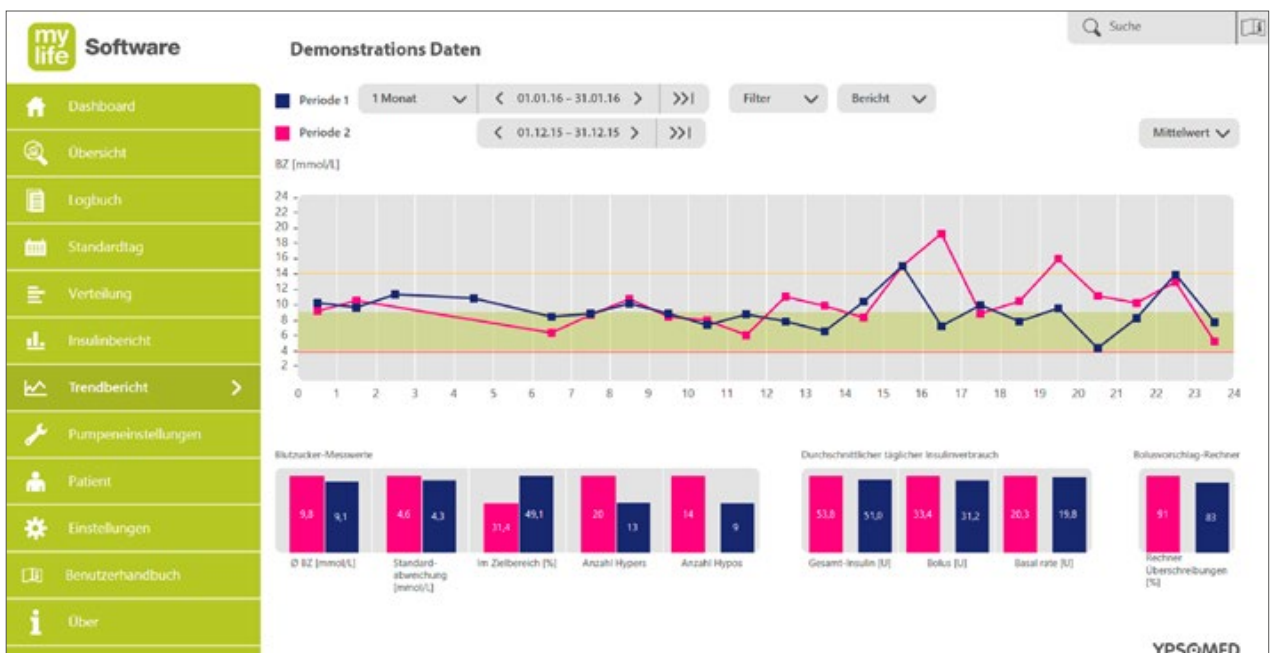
my life Software

Dashboard
Übersicht
Logbuch
Standardtag
Verteilung
Insulinbericht
Trendbericht
Pumpeneinstellungen
Patient
Einstellungen
Benutzerhandbuch
Über

Demonstrations Daten

Suche

Periode 1 1 Monat 01.01.16 – 31.01.16 Filter Bericht
Periode 2 01.12.15 – 31.12.15 Mittelwert

BZ [mmol/L]

24 22 20 18 16 14 12 10 8 6 4 2

0 1 2 3 4 5 6 7 8 9 10 11 12 13 14 15 16 17 18 19 20 21 22 23 24

Blutzucker-Messwerte

9,8 9,1 4,6 4,3 31,4 49,1 20 13 14 9

Ø BZ [mmol/L] Standardabweichung [mmol/L] Im Zielbereich [%] Anzahl Hypers Anzahl Hypos

Durchschnittlicher täglicher Insulinverbrauch

53,8 51,0 33,4 31,2 20,3 19,8

Gesamt-Insulin [U] Bolus [U] Basal rate [U]

Bolusvorschlag-Rechner

91 83

Rechner Überschreibungen [%]

YPSOMED